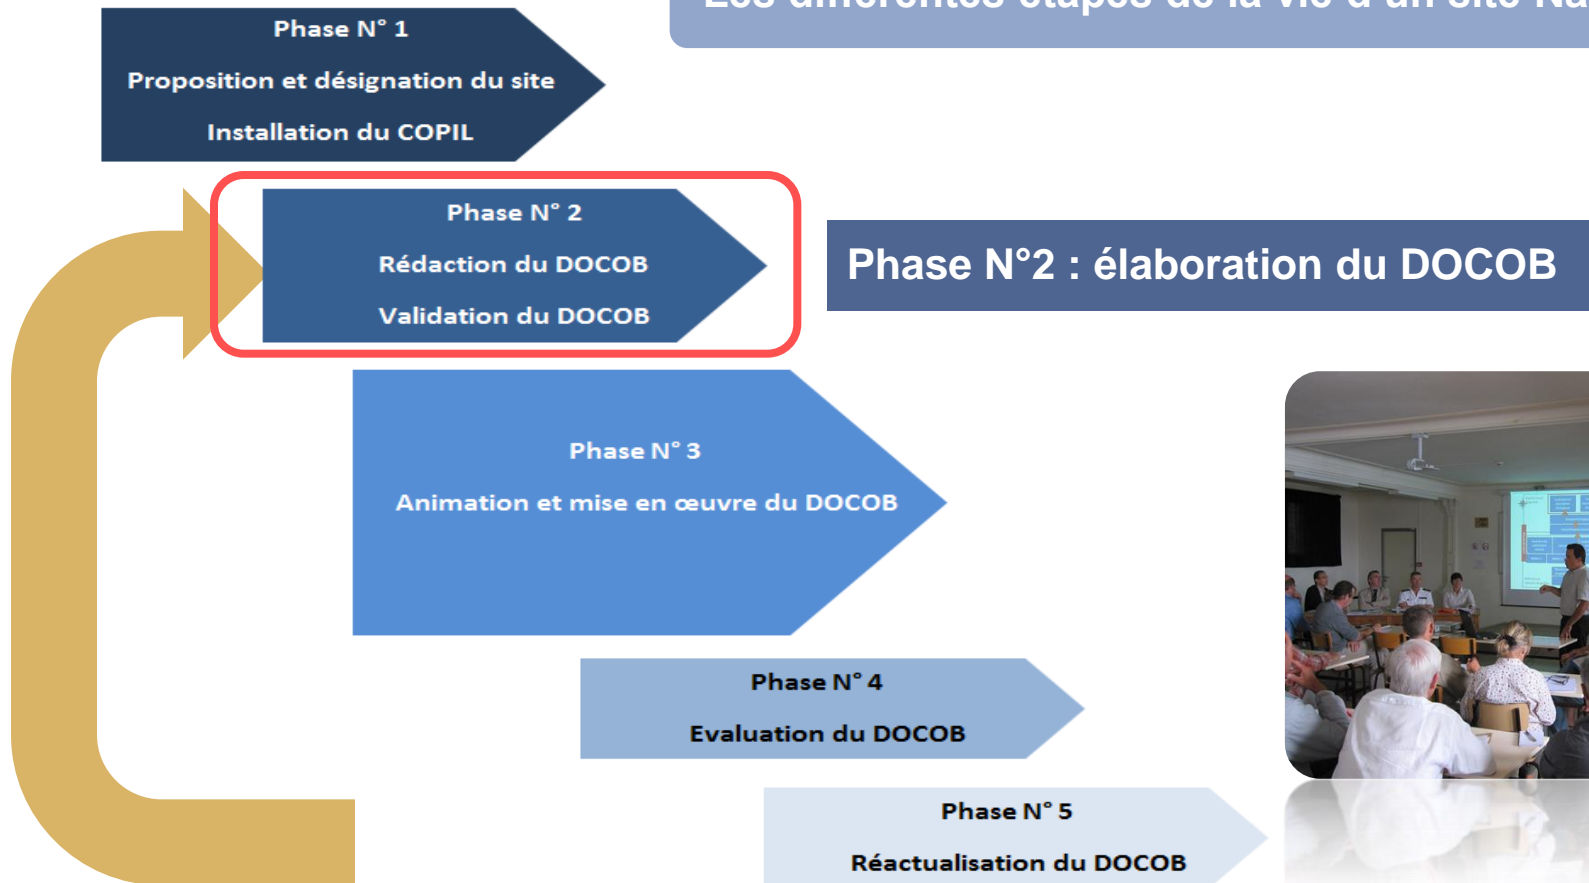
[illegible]

Phase N° 1

Proposition et désignation du site

Installation du COPIL

Phase N° 2

Rédaction du DOCOB

Validation du DOCOB

Phase N°2 : élaboration du DOCOB

Phase N° 3

Animation et mise en œuvre du DOCOB

Phase N° 4

Evaluation du DOCOB

Phase N° 5

Réactualisation du DOCOB